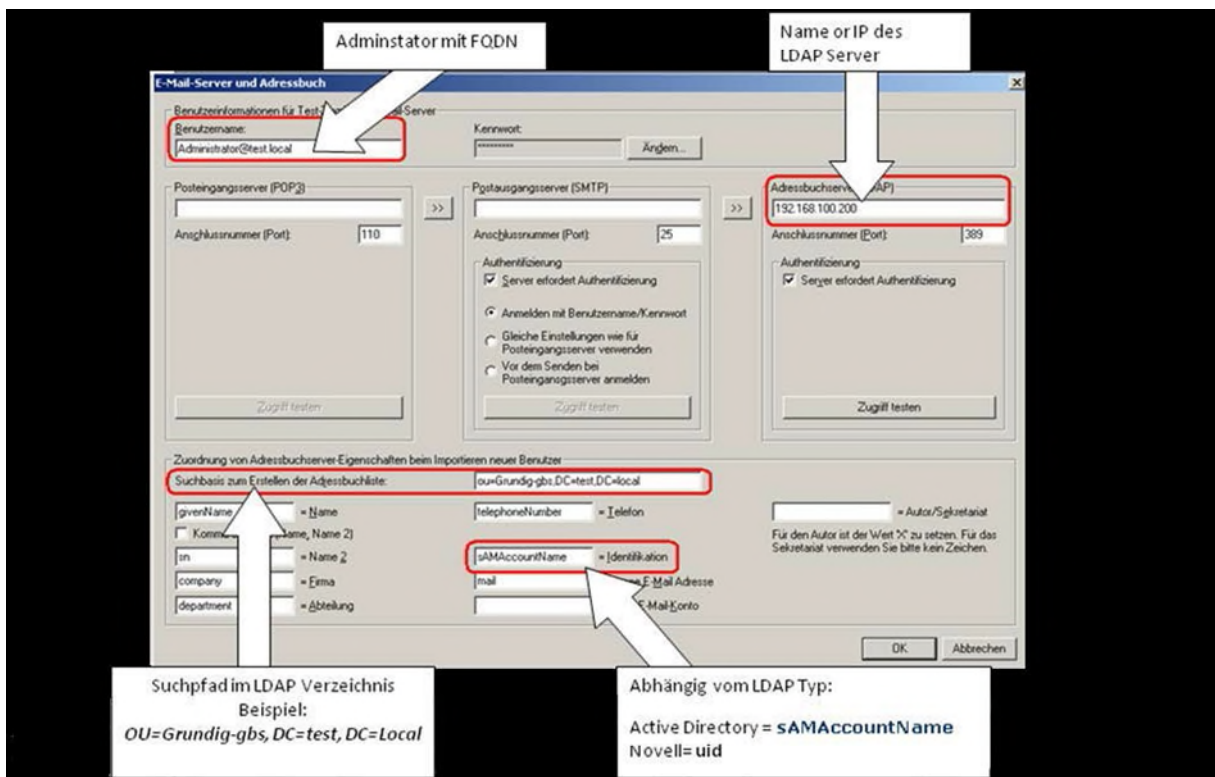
Adminstator mit FQDN

Name or IP des LDAP Server

E-Mail-Server und Adressbuch

Benutzerinformationen für Test-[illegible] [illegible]il-Server

Benutzername:

Administrator@test.local

Kennwort:

**********

Ändern...

Posteingangsserver (POP3)

>>

Anschlussnummer (Port): 110

Postausgangsserver (SMTP)

>>

Anschlussnummer (Port): 25

Authentifizierung

Server erfordert Authentifizierung

Anmelden mit Benutzername/Kennwort

Gleiche Einstellungen wie für Posteingangsserver verwenden

Vor dem Senden bei Posteingangsserver anmelden

Zugriff testen

Zugriff testen

Adressbuchserv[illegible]AP)

192.168.100.200

Anschlussnummer (Port): 389

Authentifizierung

Server erfordert Authentifizierung

Zugriff testen

Zuordnung von Adressbuchserver-Eigenschaften beim Importieren neuer Benutzer

Suchbasis zum Erstellen der Adressbuchliste: ou=Grundig-gbs,DC=test,DC=local

givenName = Name

Komm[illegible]ame, Name 2)

sn = Name 2

company = Firma

department = Abteilung

telephoneNumber = Telefon

sAMAccountName = Identifikation

mail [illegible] E-Mail Adresse

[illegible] E-Mail-Konto

= Autor/Sekretariat

Für den Autor ist der Wert 'X' zu setzen. Für das Sekretariat verwenden Sie bitte kein Zeichen.

OK

Abbrechen

Suchpfad im LDAP Verzeichnis Beispiel:
OU=Grundig-gbs, DC=test, DC=Local

Abhängig vom LDAP Typ:

Active Directory = sAMAccountName
Novell= uid